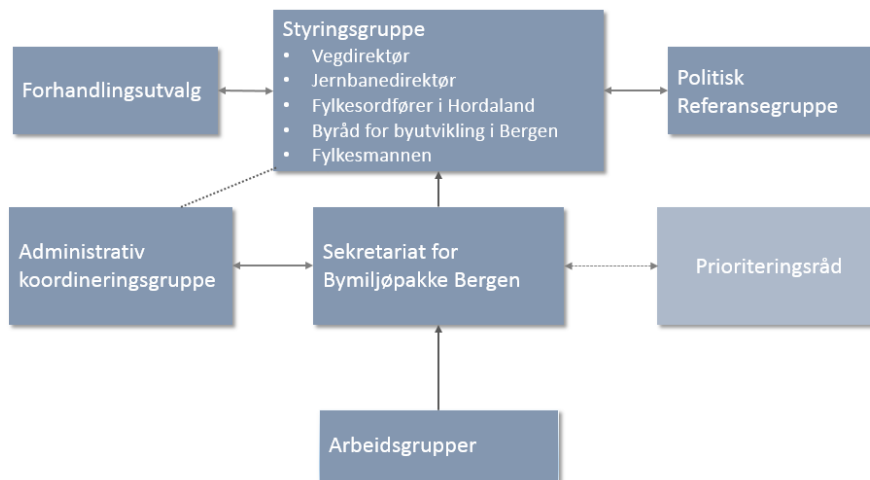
Forhandlingsutvalg

Styringsgruppe
- Vegdirektør
- Jernbanedirektør
- Fylkesordfører i Hordaland
- Byråd for byutvikling i Bergen
- Fylkesmannen

Politisk Referansegruppe

Administrativ koordineringsgruppe

Sekretariat for Bymiljøpakke Bergen

Prioriteringsråd

Arbeidsgrupper